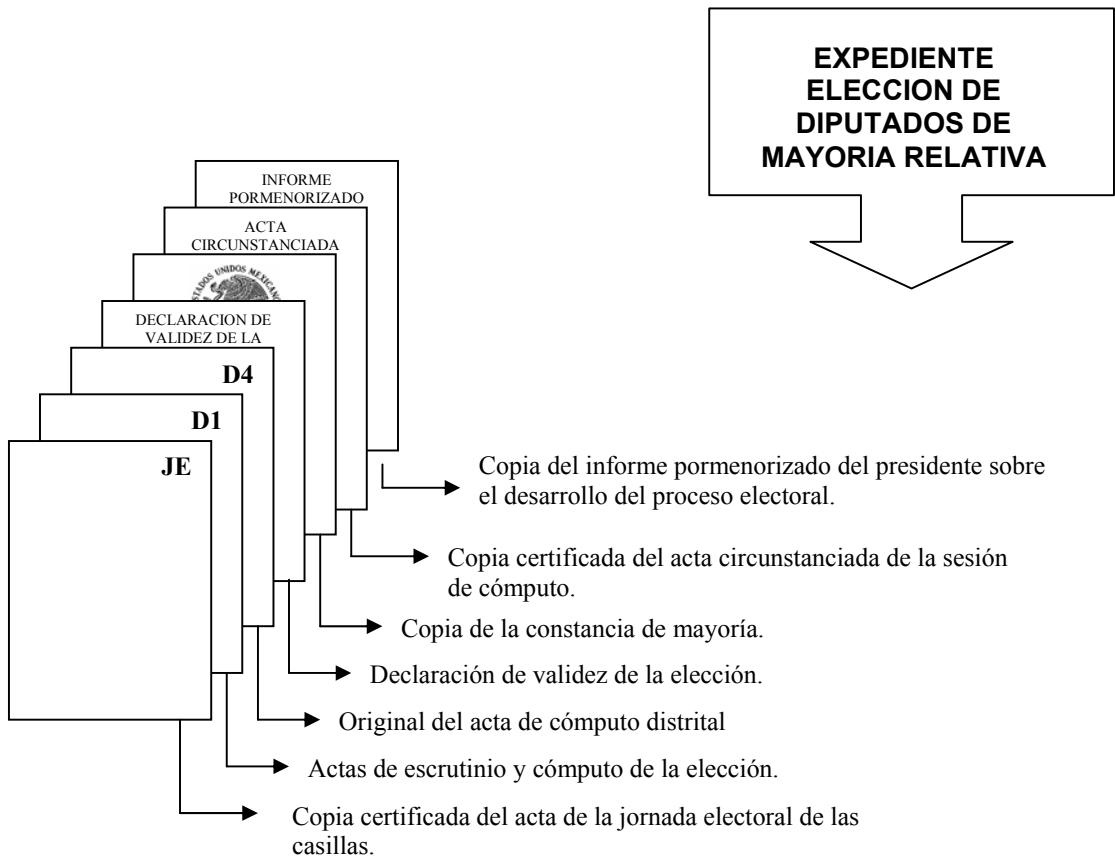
EXPEDIENTE ELECCION DE DIPUTADOS DE MAYORIA RELATIVA

INFORME PORMENORIZADO

ACTA CIRCUNSTANCIADA

ESTADOS UNIDOS MEXICANOS

DECLARACION DE VALIDEZ DE LA

D4

D1

JE

Copia del informe pormenorizado del presidente sobre el desarrollo del proceso electoral.

Copia certificada del acta circunstanciada de la sesión de cómputo.

Copia de la constancia de mayoría.

Declaración de validez de la elección.

Original del acta de cómputo distrital

Actas de escrutinio y cómputo de la elección.

Copia certificada del acta de la jornada electoral de las casillas.